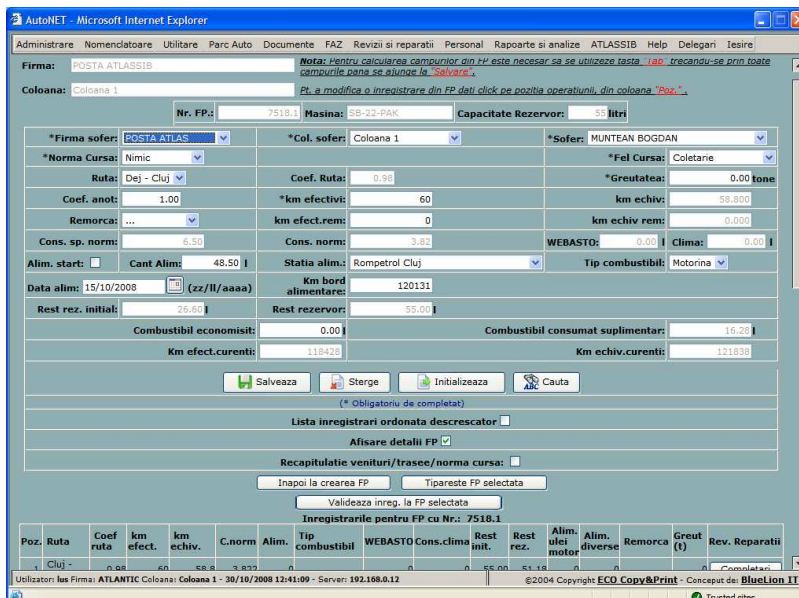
AutoNET - Microsoft Internet Explorer

Administrare Nomenclatoare Utilitare Parc Auto Documente FAZ Revizii si reparatii Personal Rapoarte si analize ATLASSIB Help Delegari Iesire

Firma: POSTA ATLASSIB

Nota: Pentru calcularea campurilor din FP este necesar sa se utilizeze tasta "Tab" trecandu-se prin toate campurile pana se ajunge la "Salvare".

Coloana: Coloana 1

Pt. a modifica o inregistrare din FP dati click pe pozitia operatiunii, din coloana "Poz.".

Nr. FP.: 7518.1 Masina: SB-22-PAK Capacitate Rezervor: 55 litri

*Firma sofer: POSTA ATLAS | *Col. sofer: Coloana 1 | *Sofer: MUNTEAN BOGDAN

*Norma Cursa: Nimic | *Fel Cursa: Coletarie

Ruta: Dej - Cluj | Coef. Ruta: 0.98 | *Greutatea: 0.00 tone

Coef. anot: 1.00 | *km efectivi: 60 | km echiv: 58.800

Remorca: ... | km efect.rem: 0 | km echiv rem: 0.000

Cons. sp. norm: 6.50 | Cons. norm: 3.82 | WEBASTO: 0.00 l | Clima: 0.00 l

Alim. start: | Cant Alim: 48.50 l | Statia alim.: Rompetrol Cluj | Tip combustibil: Motorina

Data alim: 15/10/2008 (zz/ll/aaaa) | Km bord alimentare: 120131

Rest rez. initial: 26.60 l | Rest rezervor: 55.00 l

Combustibil economisit: 0.00 l | Combustibil consumat suplimentar: 16.28 l

Km efect.curenti: 118428 | Km echiv.curenti: 121838

Salveaza Sterge Initializeaza Cauta

(* Obligatoriu de completat)

Lista inregistrari ordonata descrescator

Afisare detalii FP

Recapitulatie venituri/trasee/norma cursa:

Inapoi la crearea FP | Tipareste FP selectata

Valideaza inreg. la FP selectata

Inregistrarile pentru FP cu Nr.: 7518.1

| Poz. | Ruta | Coef ruta | km efect. | km echiv. | C.norm | Alim. | Tip combustibil | WEBASTO | Cons.clima | Rest init. | Rest rez. | Alim. ulei motor | Alim. diverse | Remorca | Greut (t) | Rev. Reparatii |
|---|---|---|---|---|---|---|---|---|---|---|---|---|---|---|---|---|
| 1 | Cluj - | 0.98 | 60 | 58.8 | 3.822 | 0 | | | 0 | 55.00 | 51.18 | 0 | | | 0 | Completari |

Utilizator: lus Firma: ATLANTIC Coloana: Coloana 1 - 30/10/2008 12:41:09 - Server: 192.168.0.12

©2004 Copyright ECO Copy&Print - Conceput de: BlueLion IT

Trusted sites